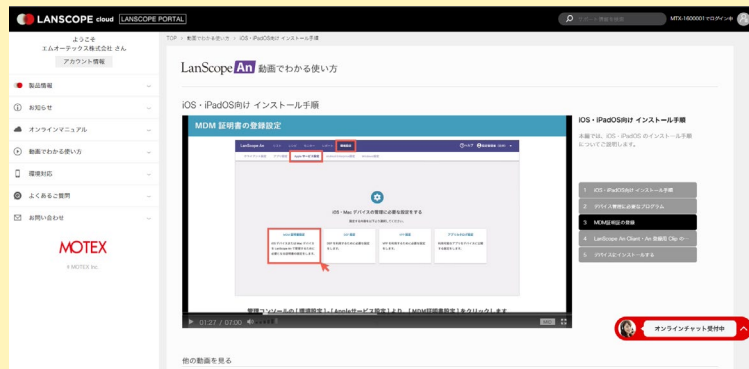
LANSCOPE cloud LANSCOPE PORTAL

MTX-1600001 でログイン中

ようこそ
エムオーテックス株式会社 さん
アカウント情報

製品情報
お知らせ
オンラインマニュアル
動画でわかる使い方
環境対応
よくあるご質問
お問い合わせ

MOTEX
© MOTEX Inc.

TOP > 動画でわかる使い方 > iOS・iPadOS向け インストール手順

LanScope An 動画でわかる使い方

iOS・iPadOS向け インストール手順

MDM 証明書の登録設定

iOS・Mac デバイスの管理に必要な設定をする

管理コンソールの「環境設定」＞「Appleサービス設定」より、「MDM証明書設定」をクリックします

01:27 / 07:00

iOS・iPadOS向け インストール手順

本編では、iOS・iPadOS のインストール手順についてご説明します。

1 iOS・iPadOS向け インストール手順
2 デバイス管理に必要なプログラム
3 MDM証明書の登録
4 LanScope An Client・An 登録用 Clip の...
5 デバイスにインストールする

オンラインチャット受付中

他の動画を見る